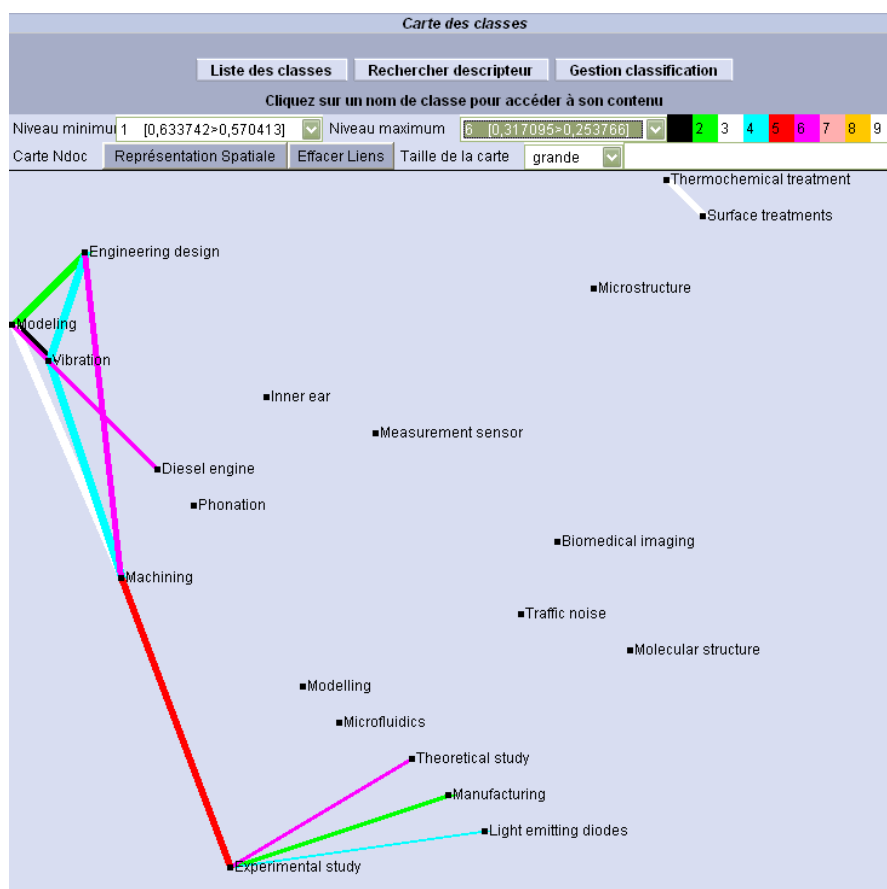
Carte des classes

Liste des classes | Rechercher descripteur | Gestion classification

Cliquez sur un nom de classe pour accéder à son contenu

Niveau minimui 1 [0,633742>0,570413] Niveau maximum 6 [0,317095>0,253766] 2 3 4 5 6 7 8 9

Carte Ndoc | Représentation Spatiale | Effacer Liens | Taille de la carte grande

Thermochemical treatment
Surface treatments
Engineering design
Microstructure
Modeling
Vibration
Inner ear
Measurement sensor
Diesel engine
Phonation
Biomedical imaging
Machining
Traffic noise
Molecular structure
Modelling
Microfluidics
Theoretical study
Manufacturing
Light emitting diodes
Experimental study